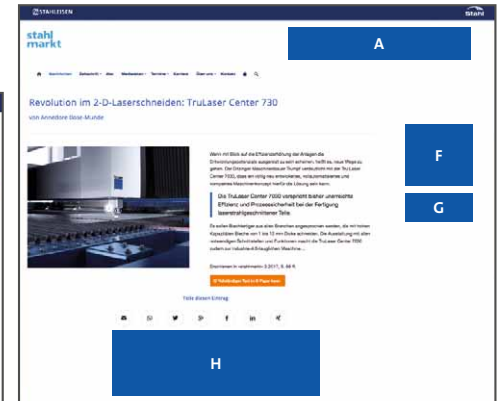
STAHLEISEN

Stahl

stahl
markt

A

Nachrichten Zeitschrift Abo Mediadaten Termine Service Über uns Kontakt

Revolution im 2-D-Laserschneiden: TruLaser Center 730

von Annedore Bose-Munde

F

G

Wenn mit Blick auf die Effizienzsteigerung der Anlagen die Erfindungsmöglichkeiten ausgereizt zu sein scheinen, helfen es, neue Wege zu gehen. Der Ditzinger Maschinenbauer Trumpf verdeutlicht mit der TruLaser Center 7030, dass ein völlig neu entwickeltes, vollautomatisiertes und kompaktes Maschinenkonzept häufig die Lösung sein kann.

Die TruLaser Center 7030 verspricht bisher unerreichte Effizienz und Prozesssicherheit bei der Fertigung laserstrahlgeschnittener Teile.

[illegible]

Erschienen in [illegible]

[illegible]

Teile diesen Eintrag

H